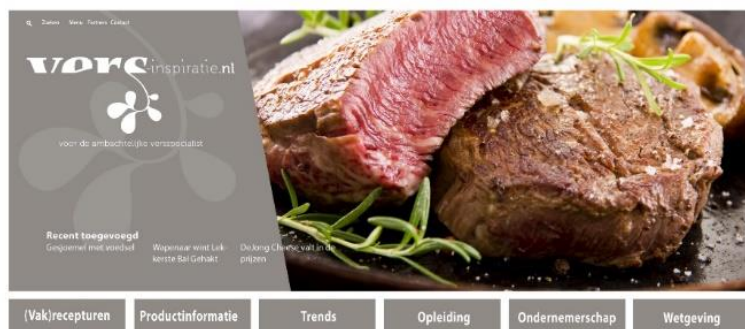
Zoeken Vers Partners Contact

versinspiratie.nl

voor de ambachtelijke versspecialist

Recent toegevoegd

Gesjoemel met voedsel

Wapenaar wint Lekkerste Bal Gehakt

De Jong Chesne valt in de prijzen

(Vak)recepturen

Productinformatie

Trends

Opleiding

Ondernemerschap

Wetgeving